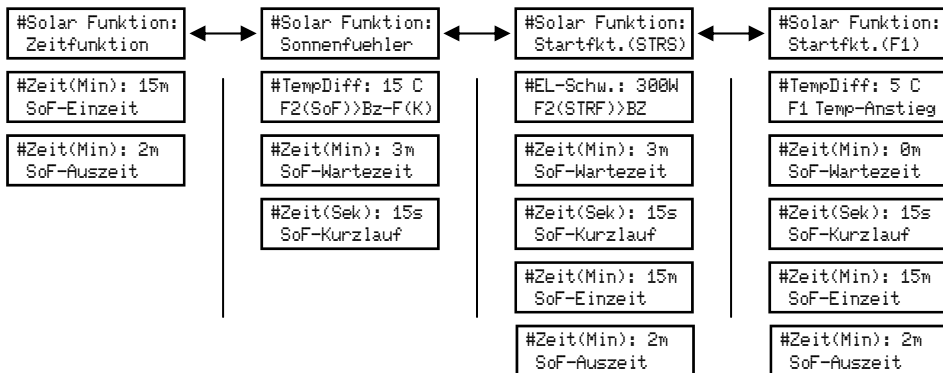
#Solar Funktion:
Zeitfunktion

#Zeit(Min): 15m
SoF-Einzeit

#Zeit(Min): 2m
SoF-Auszeit

#Solar Funktion:
Sonnenfuehler

#TempDiff: 15 C
F2(SoF)>Bz-F(K)

#Zeit(Min): 3m
SoF-Wartezeit

#Zeit(Sek): 15s
SoF-Kurzlauf

#Solar Funktion:
Startfkt.(STRS)

#EL-Schw.: 300W
F2(STRF)>BZ

#Zeit(Min): 3m
SoF-Wartezeit

#Zeit(Sek): 15s
SoF-Kurzlauf

#Zeit(Min): 15m
SoF-Einzeit

#Zeit(Min): 2m
SoF-Auszeit

#Solar Funktion:
Startfkt.(F1)

#TempDiff: 5 C
F1 Temp-Anstieg

#Zeit(Min): 0m
SoF-Wartezeit

#Zeit(Sek): 15s
SoF-Kurzlauf

#Zeit(Min): 15m
SoF-Einzeit

#Zeit(Min): 2m
SoF-Auszeit